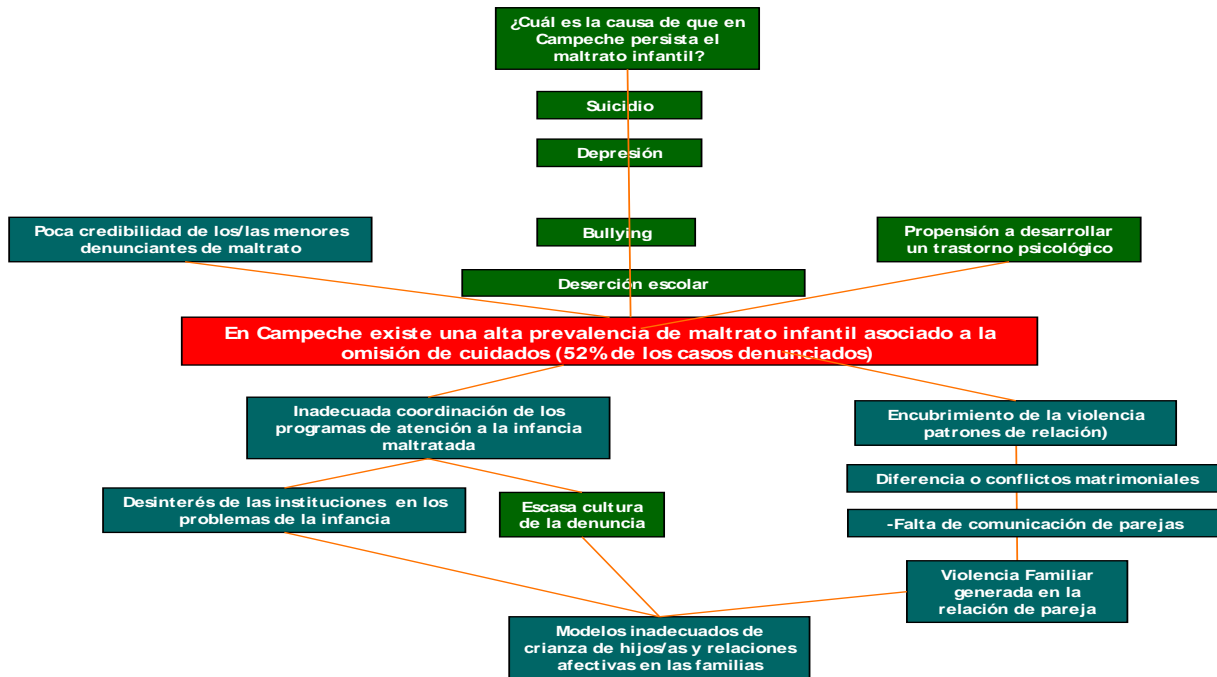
¿Cuál es la causa de que en Campeche persista el maltrato infantil?

Suicidio

Depresión

Poca credibilidad de los/las menores denunciantes de maltrato

Bullying

Propensión a desarrollar un trastorno psicológico

Deserción escolar

En Campeche existe una alta prevalencia de maltrato infantil asociado a la omisión de cuidados (52% de los casos denunciados)

Inadecuada coordinación de los programas de atención a la infancia maltratada

Encubrimiento de la violencia patrones de relación)

Diferencia o conflictos matrimoniales

Desinterés de las instituciones en los problemas de la infancia

Escasa cultura de la denuncia

-Falta de comunicación de parejas

Violencia Familiar generada en la relación de pareja

Modelos inadecuados de crianza de hijos/as y relaciones afectivas en las familias